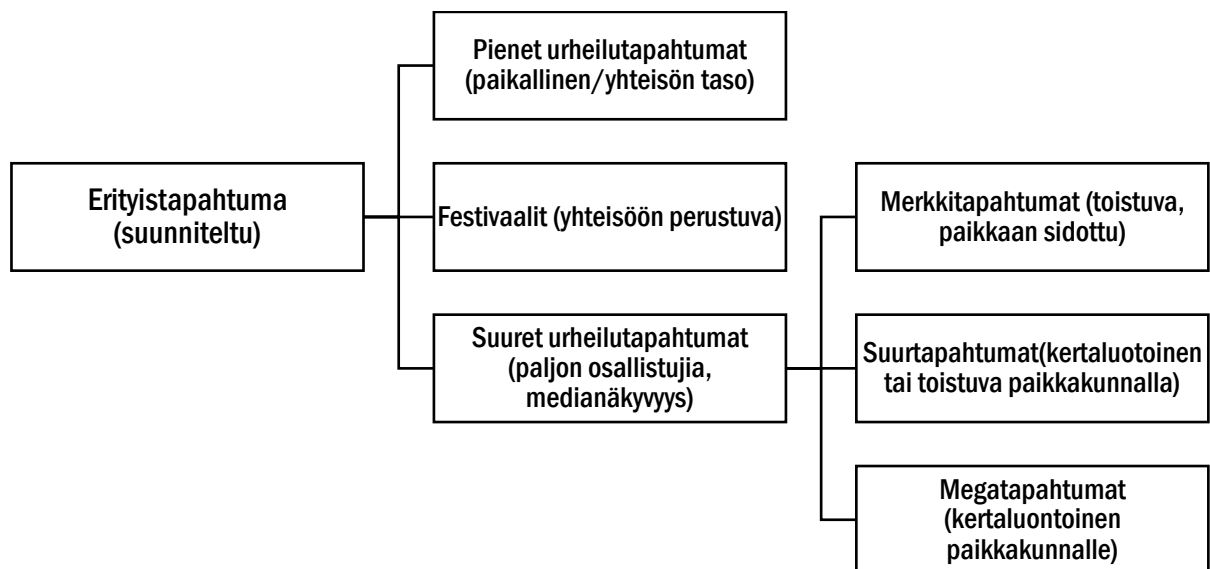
Erityistapahtuma (suunniteltu)

Pienet urheilutapahtumat (paikallinen/yhteisön taso)

Festivaalit (yhteisöön perustuva)

Suuret urheilutapahtumat (paljon osallistujia, medianäkyvyys)

Merkkitapahtumat (toistuva, paikkaan sidottu)

Suurtapahtumat(kertaluotoinen tai toistuva paikkakunnalla)

Megatapahtumat (kertaluontoinen paikkakunnalle)